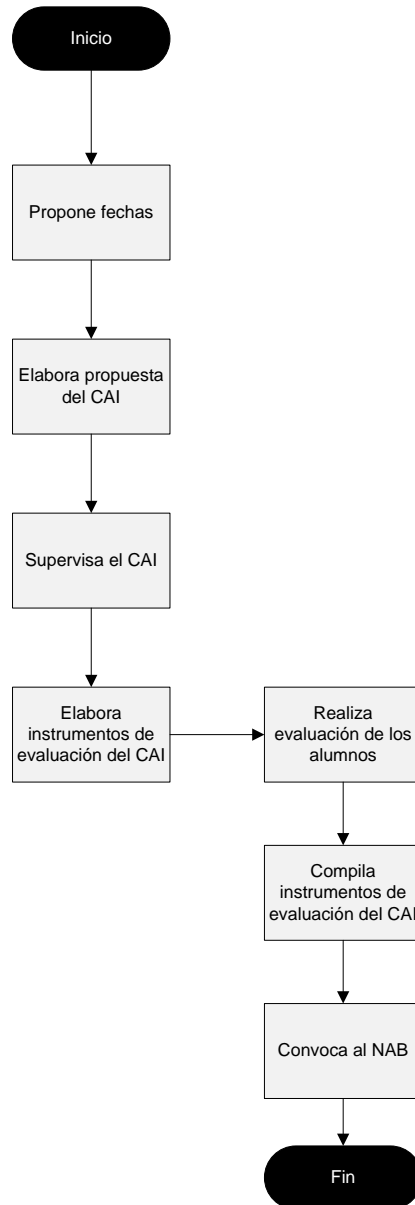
Inicio

Propone fechas

Elabora propuesta del CAI

Supervisa el CAI

Elabora instrumentos de evaluación del CAI

Realiza evaluación de los alumnos

Compila instrumentos de evaluación del CAI

Convoca al NAB

Fin